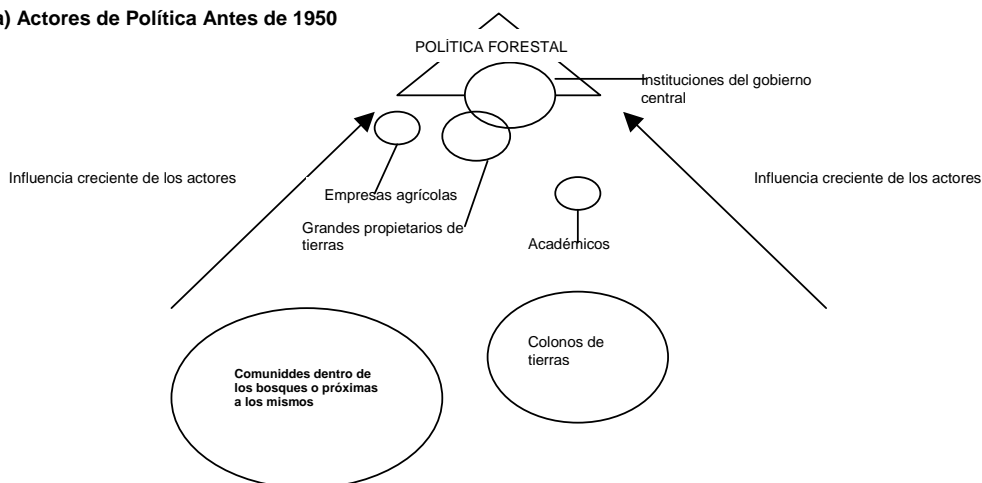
a) Actores de Política Antes de 1950

POLÍTICA FORESTAL

Instituciones del gobierno central

Influencia creciente de los actores

Empresas agrícolas

Grandes propietarios de tierras

Académicos

Influencia creciente de los actores

Comuniddes dentro de los bosques o próximas a los mismos

Colonos de tierras